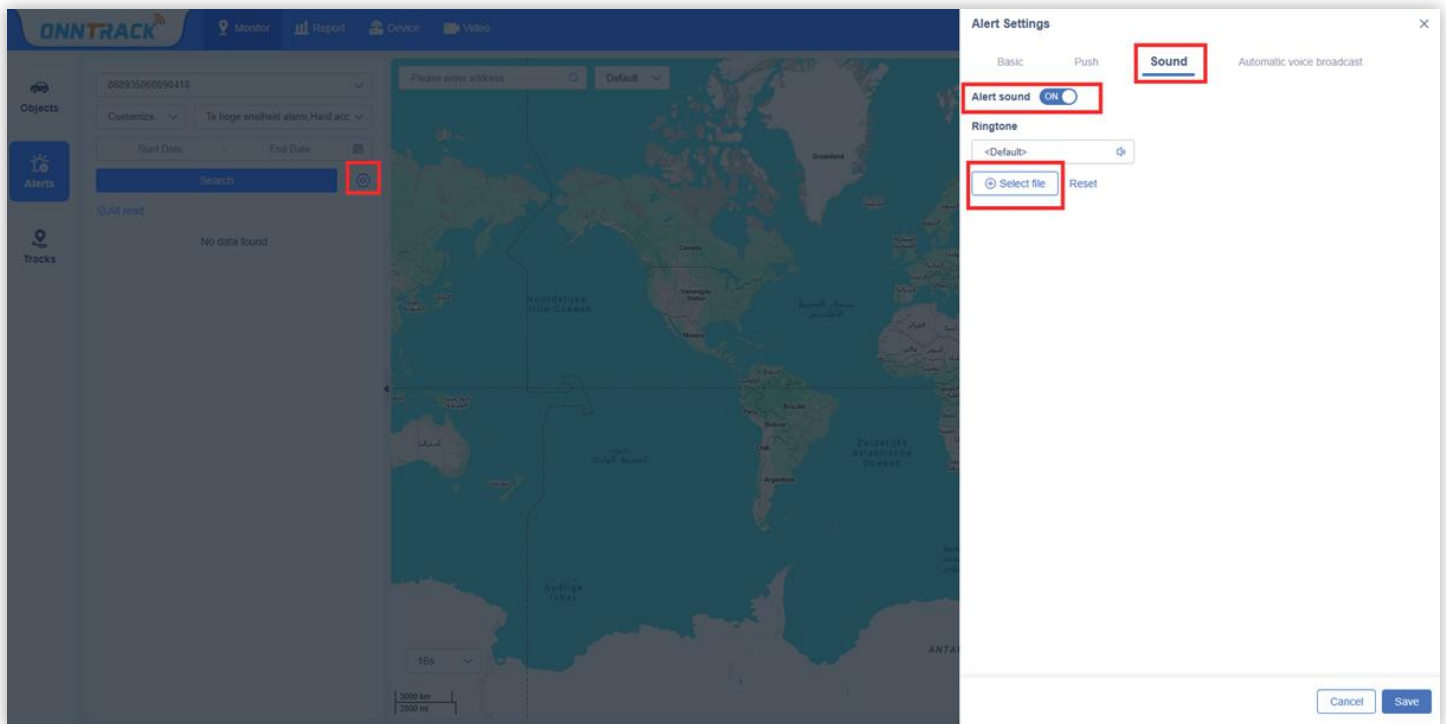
ONNTRACK

Monitor Report Device Video

Objects

Alerts

Tracks

868935060090418

Customize

Te hoge snelheid alarm,Hard acc

Start Date - End Date

Search

All read

No data found

Please enter address

Default

Greenland

Canada

Verenigde Staten

Mexico

Noordelijke Stille Oceaan

المحيط الأطلسي

Brazilië

Bolivia

Chili

Argentinië

Zuidelijke Atlantische Oceaan

أستراليا

المحيط الهادئ

Zuidelijke Ijszee

ANTA

16s

3000 km
2000 mi

Alert Settings

Basic Push Sound Automatic voice broadcast

Alert sound ON

Ringtone

<Default>

Select file Reset

Cancel Save